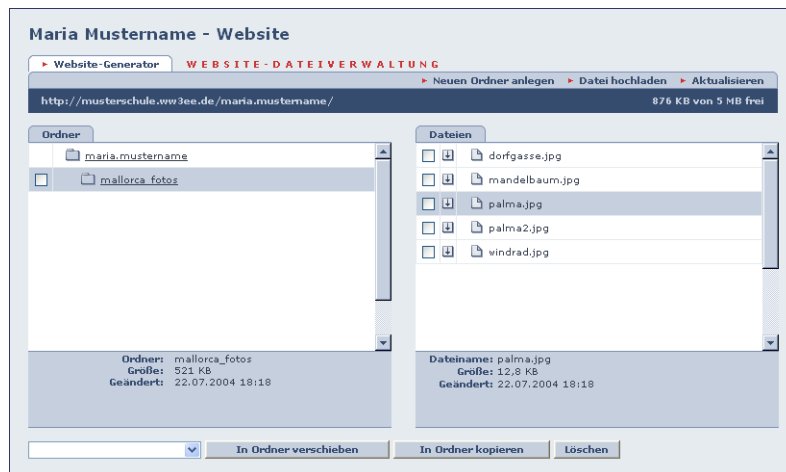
Maria Mustername - Website

► Website-Generator | WEBSITE-DATEIVERWALTUNG

► Neuen Ordner anlegen ► Datei hochladen ► Aktualisieren

http://musterschule.ww3ee.de/maria.mustername/

876 KB von 5 MB frei

Ordner

maria.mustername

mallorca_fotos

Ordner: mallorca_fotos
Größe: 521 KB
Geändert: 22.07.2004 18:18

Dateien

dorfgasse.jpg

mandelbaum.jpg

palma.jpg

palma2.jpg

windrad.jpg

Dateiname: palma.jpg
Größe: 12,8 KB
Geändert: 22.07.2004 18:18

In Ordner verschieben | In Ordner kopieren | Löschen